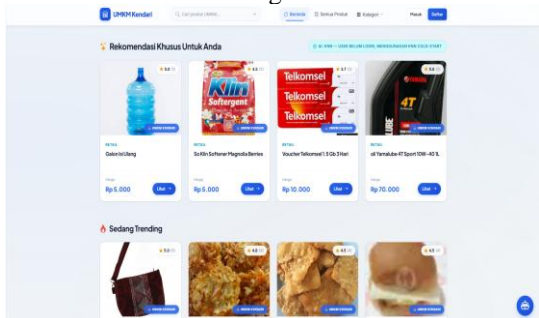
UMKM Kendari

Cari produk UMKM...

Beranda Semua Produk Kategori

Masuk Daftar

Rekomendasi Khusus Untuk Anda

AI: PERSONALISASI PRODUK UNTUK ANDA

Klin Softergent

Telkomsel

Telkomsel

Telkomsel

4T

RETAIL

Galon Isi Ulang

Harga

Rp 5.000

Lihat

RETAIL

So Klin Softener Magnolia Berries

Harga

Rp 5.000

Lihat

RETAIL

Voucher Telkomsel 1,5 Gb 3 Hari

Harga

Rp 10.000

Lihat

RETAIL

oli Yamalube 4T Sport 10W-40 1L

Harga

Rp 70.000

Lihat

Sedang Trending